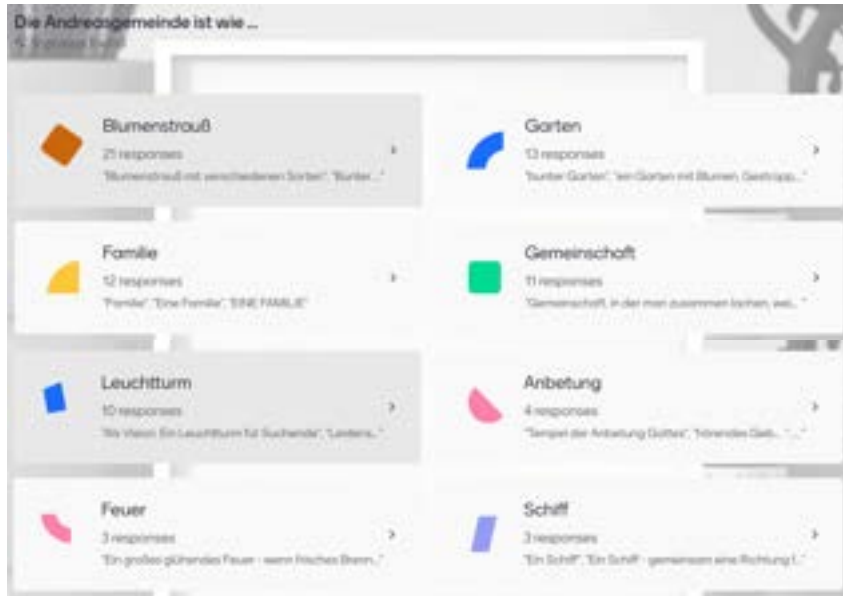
Die Andreasgemeinde ist wie ...
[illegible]

Blumenstrauß
21 responses
"Blumenstrauß mit verschiedenen Sorten", "Bunter..."

Garten
13 responses
"bunter Garten", "ein Garten mit Blumen, Gestrüpp..."

Familie
12 responses
"Familie", "Eine Familie", "EINE FAMILIE"

Gemeinschaft
11 responses
"Gemeinschaft, in der man zusammen lachen, wei..."

Leuchtturm
10 responses
"Wir Vision: Ein Leuchtturm für Suchende", "Leuchtt..."

Anbetung
4 responses
"Tempel der Anbetung Gottes", "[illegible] Geb... "..."

Feuer
3 responses
"Ein großes glühendes Feuer - wenn frisches Brenn..."

Schiff
3 responses
"Ein Schiff", "Ein Schiff - gemeinsam eine Richtung f..."